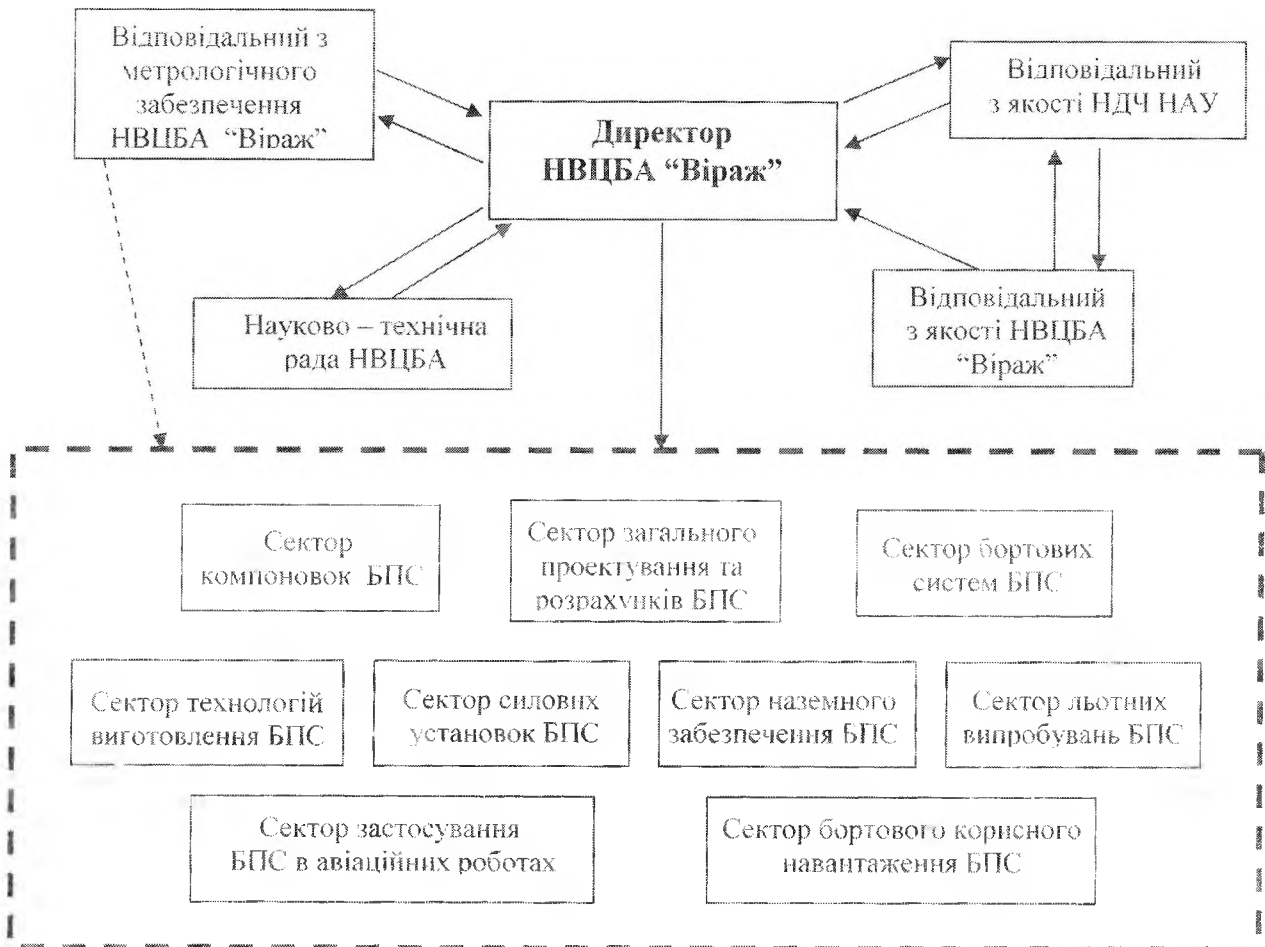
Відповідальний з метрологічного забезпечення НВЦБА "Віраж"

Директор НВЦБА "Віраж"

Відповідальний з якості НДЧ НАУ

Науково – технічна рада НВЦБА

Відповідальний з якості НВЦБА "Віраж"

Сектор компоновок БПС

Сектор загального проектування та розрахунків БПС

Сектор бортових систем БПС

Сектор технологій виготовлення БПС

Сектор силових установок БПС

Сектор наземного забезпечення БПС

Сектор льотних випробувань БПС

Сектор застосування БПС в авіаційних роботах

Сектор бортового корисного навантаження БПС